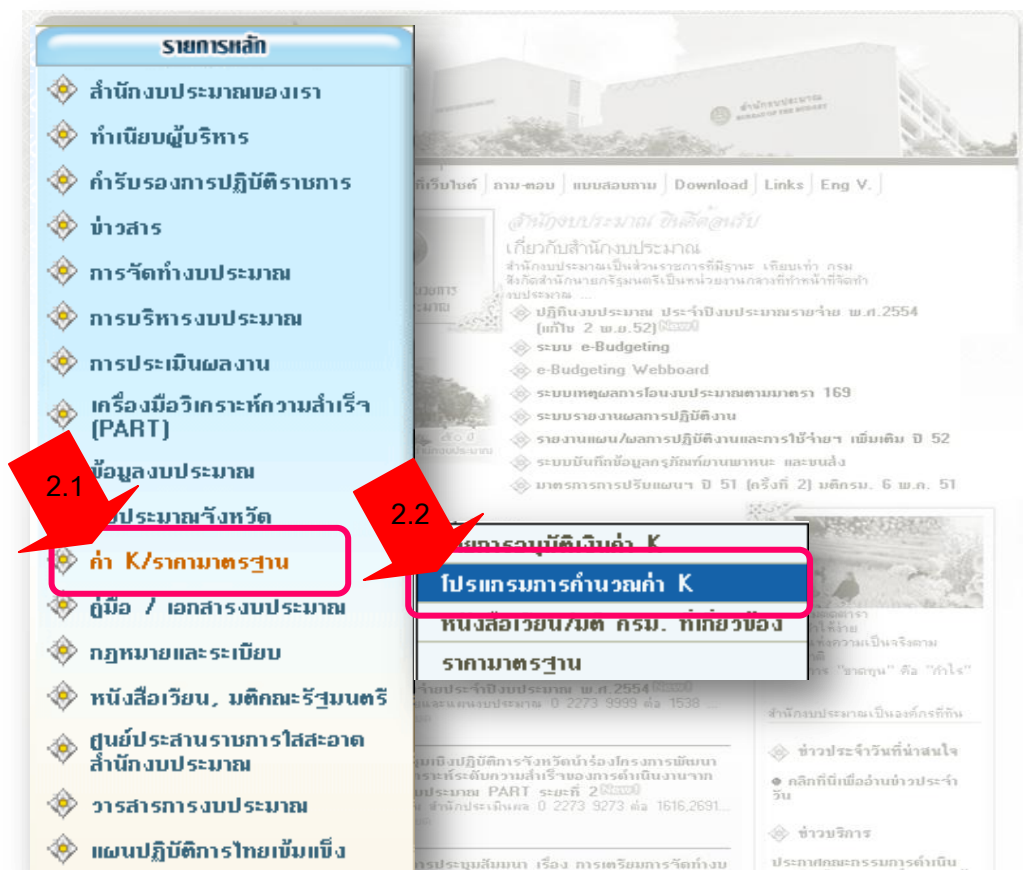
รายการหลัก

สำนักงบประมาณของเรา
ทำเนียบผู้บริหาร
คำรับรองการปฏิบัติราชการ
ข่าวสาร
การจัดทำงบประมาณ
การบริหารงบประมาณ
การประเมินผลงาน
เครื่องมือวิเคราะห์ความสำเร็จ (PART)
ข้อมูลงบประมาณ
2.1
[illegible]ประมาณจังหวัด
ค่า K/ราคามาตรฐาน
คู่มือ / เอกสารงบประมาณ
กฎหมายและระเบียบ
หนังสือเวียน, มติคณะรัฐมนตรี
ศูนย์ประสานราชการใสสะอาด สำนักงบประมาณ
วารสารการงบประมาณ
แผนปฏิบัติการไทยเข้มแข็ง

แผนที่เว็บไซต์ | ถาม-ตอบ | แบบสอบถาม | Download | Links | Eng V.

สำนักงบประมาณ ยินดีต้อนรับ
เกี่ยวกับสำนักงบประมาณ
สำนักงบประมาณเป็นส่วนราชการที่มีฐานะ เทียบเท่า กรม สังกัดสำนักนายกรัฐมนตรีเป็นหน่วยงานกลางที่ทำหน้าที่จัดทำงบประมาณ ...
ปฏิทินงบประมาณ ประจำปีงบประมาณรายจ่าย พ.ศ.2554 (แก้ไข 2 พ.ย.52) New
ระบบ e-Budgeting
e-Budgeting Webboard
ระบบเหตุผลการโอนงบประมาณตามมาตรา 169
ระบบรายงานผลการปฏิบัติงาน
รายงานแผน/ผลการปฏิบัติงานและการใช้จ่ายฯ เพิ่มเติม ปี 52
ระบบบันทึกข้อมูลครุภัณฑ์ยานพาหนะ และขนส่ง
มาตรการการปรับแผนฯ ปี 51 (ครั้งที่ 2) มติครม. 6 พ.ค. 51

2.2
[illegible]การอนุมัติเงินค่า K
โปรแกรมการคำนวณค่า K
หนังสือเวียน/มติ ครม. ที่เกี่ยวข้อง
ราคามาตรฐาน

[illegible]จ่ายประจำปีงบประมาณ พ.ศ.2554 New
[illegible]และแผนงบประมาณ 0 2273 9999 ต่อ 1538 ...
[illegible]ประชุมเชิงปฏิบัติการจังหวัดนำร่องโครงการพัฒนา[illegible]ระดับความสำเร็จของการดำเนินงานจาก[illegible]งบประมาณ PART ระยะที่ 2 New
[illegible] สำนักประเมินผล 0 2273 9273 ต่อ 1616,2691...
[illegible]การประชุมสัมมนา เรื่อง การเตรียมการจัดทำงบ

สำนักงบประมาณเป็นองค์กรที่ยึด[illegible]
ข่าวประจำวันที่น่าสนใจ
คลิกที่นี่เพื่ออ่านข่าวประจำวัน
ข่าวบริการ
ประกาศคณะกรรมการดำเนิน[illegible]